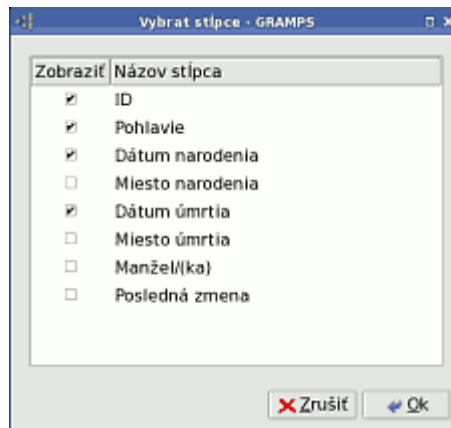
Vybrať stĺpce - GRAMPS

| Zobraziť | Názov stĺpca |
|---|---|
| ✔ | ID |
| ✔ | Pohlavie |
| ✔ | Dátum narodenia |
| ☐ | Miesto narodenia |
| ✔ | Dátum úmrtia |
| ☐ | Miesto úmrtia |
| ☐ | Manžel/(ka) |
| ☐ | Posledná zmena |

Zrušiť
Ok